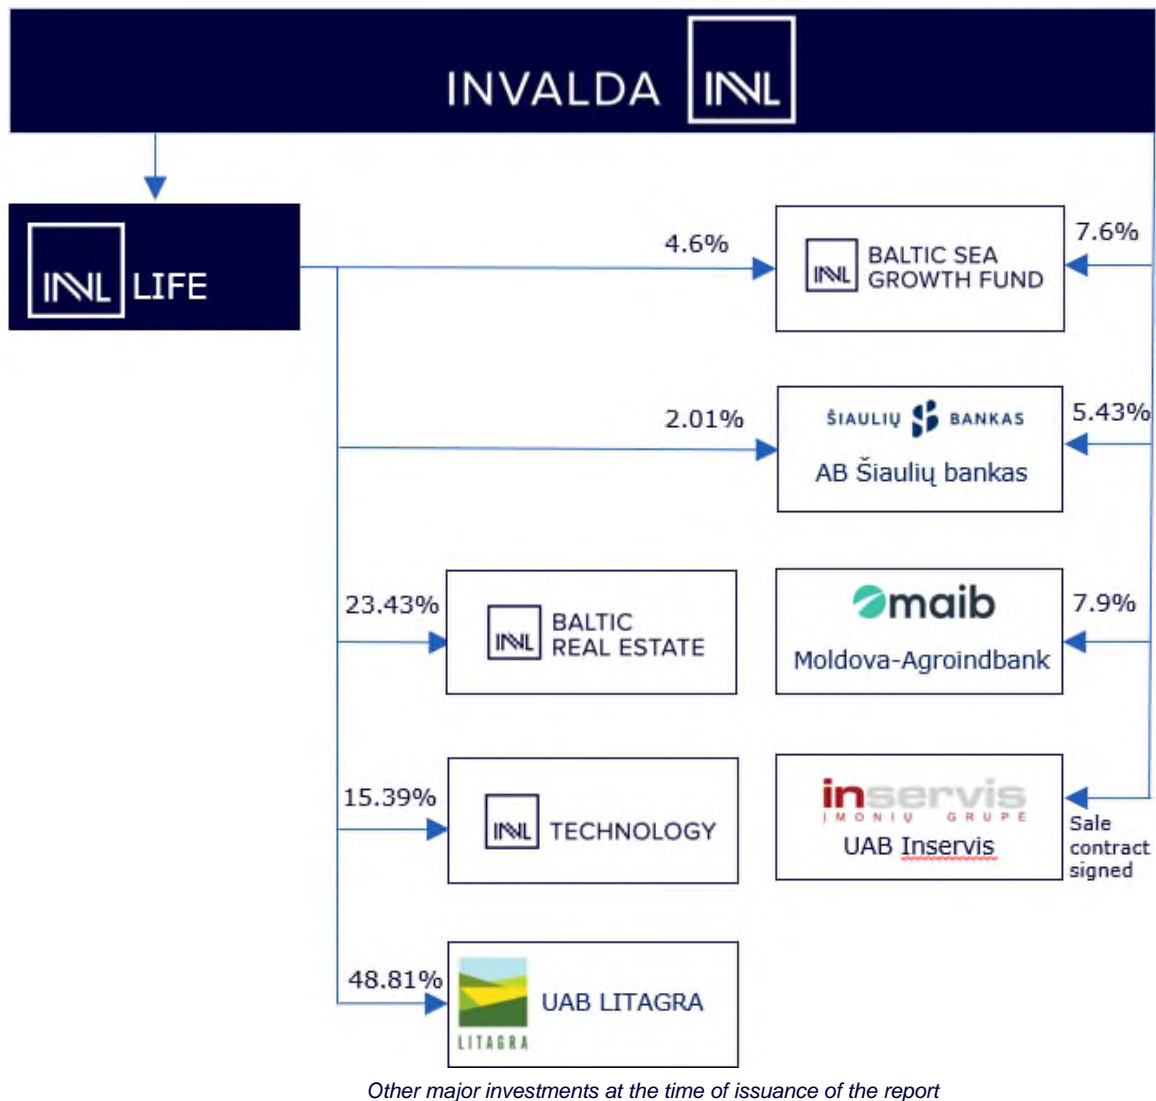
INVALDA INVL

INVL LIFE

4.6%

INVL BALTIC SEA GROWTH FUND

7.6%

2.01%

ŠIAULIŲ BANKAS

AB Šiaulių bankas

5.43%

23.43%

INVL BALTIC REAL ESTATE

maib

Moldova-Agroindbank

7.9%

15.39%

INVL TECHNOLOGY

inservis ĮMONIŲ GRUPĖ

UAB Inservis

Sale contract signed

48.81%

LITAGRA

UAB LITAGRA

Other major investments at the time of issuance of the report